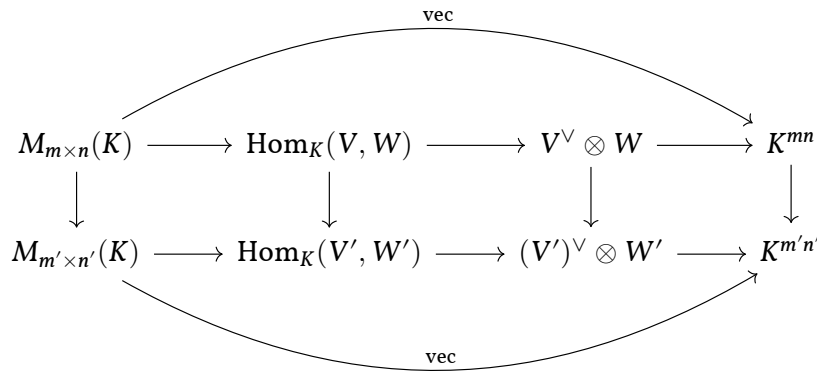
vec

$M_{m\times n}(K) \longrightarrow \mathrm{Hom}_K(V, W) \longrightarrow V^\vee \otimes W \longrightarrow K^{mn}$

$M_{m'\times n'}(K) \longrightarrow \mathrm{Hom}_K(V', W') \longrightarrow (V')^\vee \otimes W' \longrightarrow K^{m'n'}$

vec